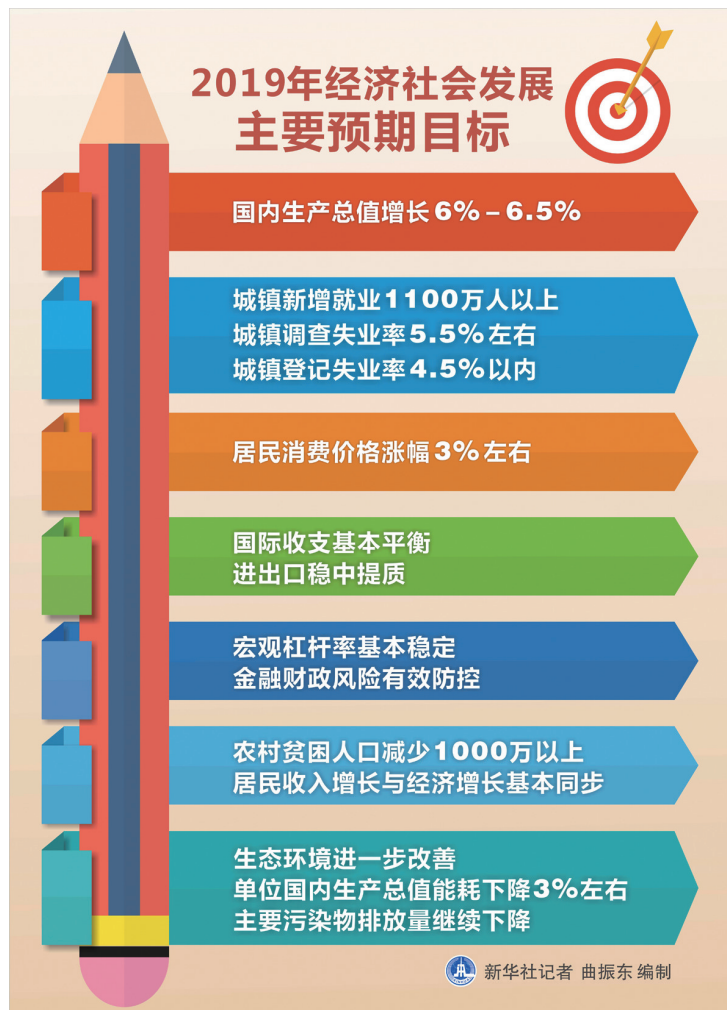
2019年经济社会发展
主要预期目标

国内生产总值增长6%－6.5%

城镇新增就业1100万人以上
城镇调查失业率5.5%左右
城镇登记失业率4.5%以内

居民消费价格涨幅3%左右

国际收支基本平衡
进出口稳中提质

宏观杠杆率基本稳定
金融财政风险有效防控

农村贫困人口减少1000万以上
居民收入增长与经济增长基本同步

生态环境进一步改善
单位国内生产总值能耗下降3%左右
主要污染物排放量继续下降

新华社记者 曲振东 编制